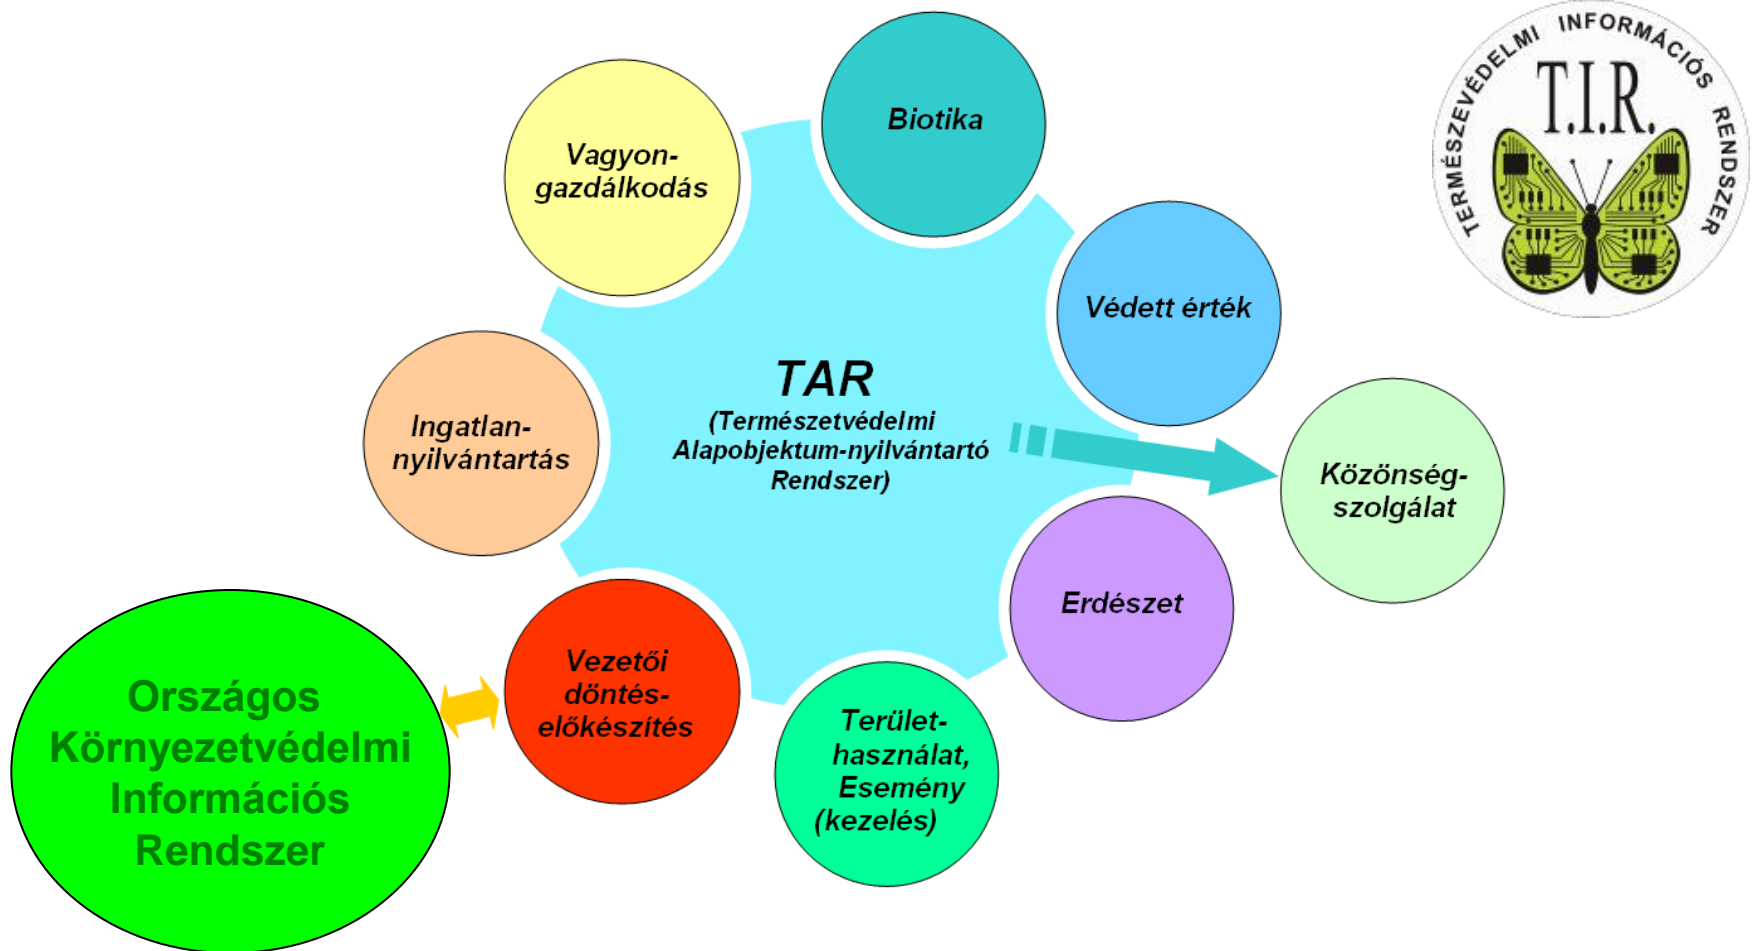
TERMÉSZETVÉDELMI INFORMÁCIÓS RENDSZER
T.I.R.

Vagyon-gazdálkodás

Biotika

Védett érték

TAR
(Természetvédelmi Alapobjektum-nyilvántartó Rendszer)

Ingatlan-nyilvántartás

Közönség-szolgálat

Erdészet

Vezetői döntés-előkészítés

Terület-használat, Esemény (kezelés)

Országos Környezetvédelmi Információs Rendszer